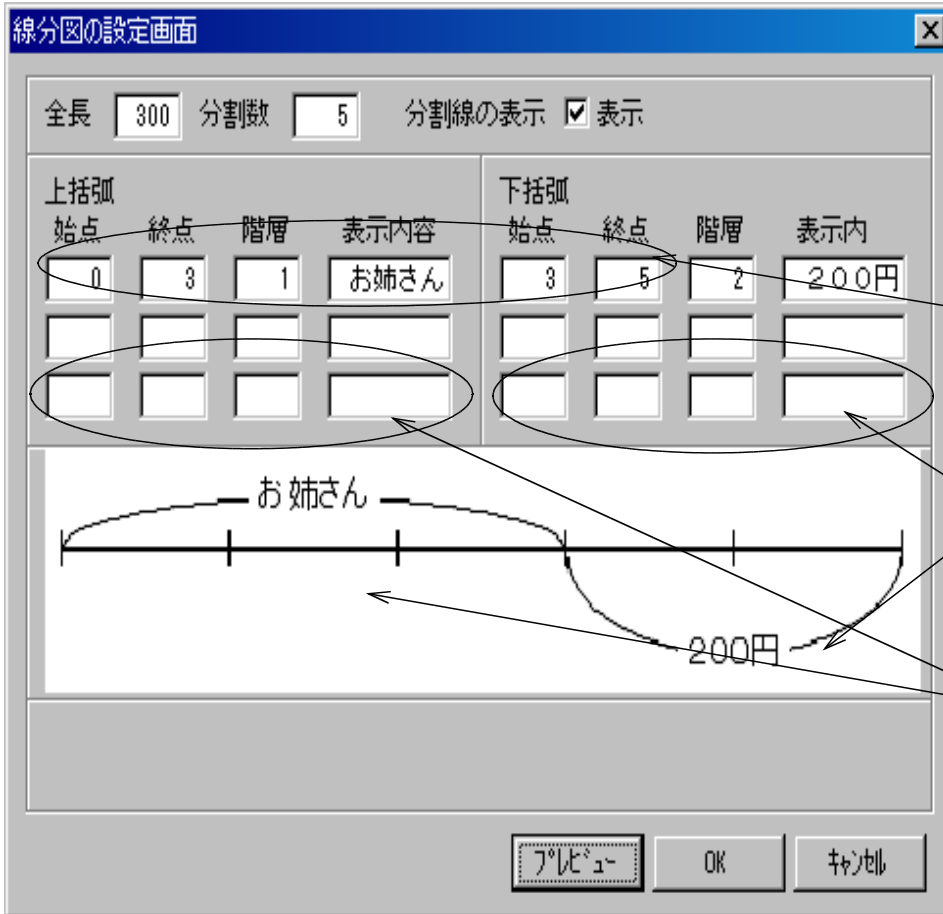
線分図の設定画面

全長 300 分割数 5 分割線の表示 ☑ 表示

上括弧
| 始点 | 終点 | 階層 | 表示内容 |
|---|---|---|---|
| 0 | 3 | 1 | お姉さん |
| | | | |
| | | | |

下括弧
| 始点 | 終点 | 階層 | 表示内 |
|---|---|---|---|
| 3 | 5 | 2 | ２００円 |
| | | | |
| | | | |

お姉さん

200円

ﾌﾟﾚﾋﾞｭｰ OK ｷｬﾝｾﾙ